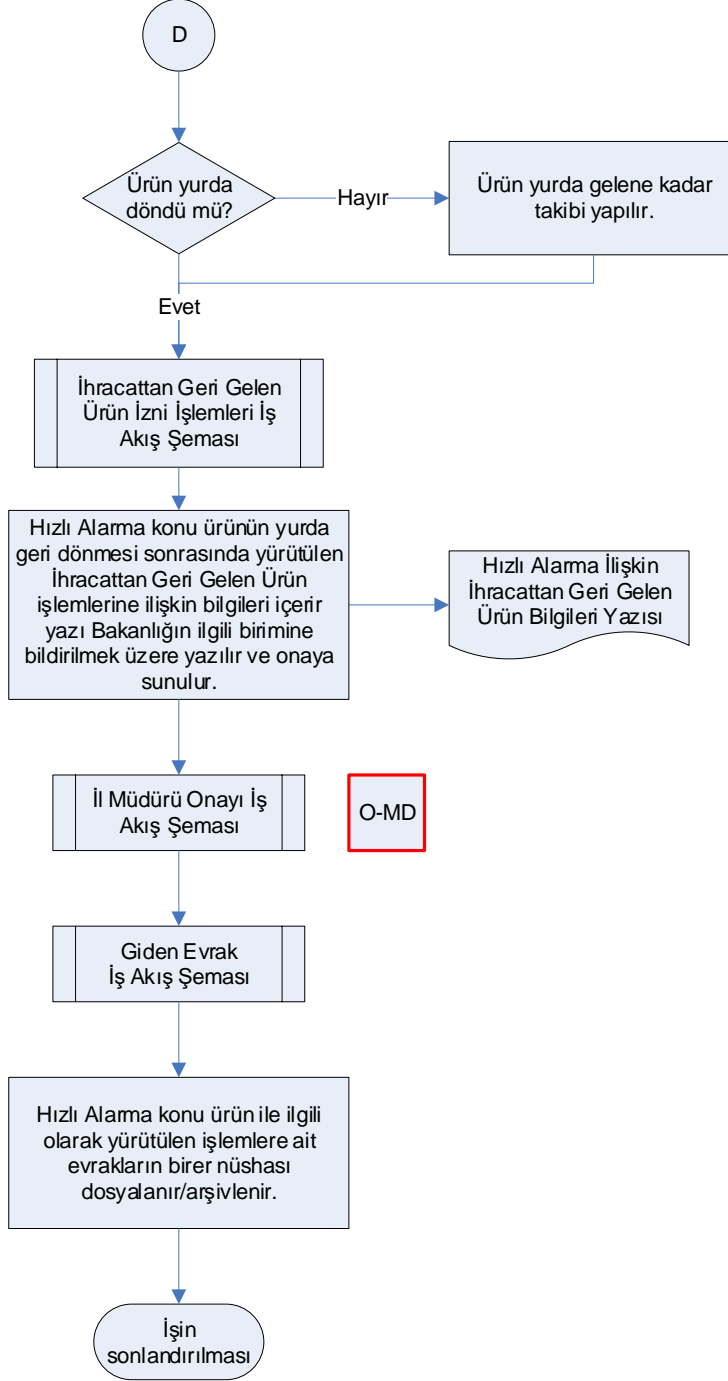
D

Ürün yurda döndü mü?

Hayır

Ürün yurda gelene kadar takibi yapılır.

Evet

İhracattan Geri Gelen Ürün İzni İşlemleri İş Akış Şeması

Hızlı Alarma konu ürünün yurda geri dönmesi sonrasında yürütülen İhracattan Geri Gelen Ürün işlemlerine ilişkin bilgileri içerir yazı Bakanlığın ilgili birimine bildirilmek üzere yazılır ve onaya sunulur.

Hızlı Alarma İlişkin İhracattan Geri Gelen Ürün Bilgileri Yazısı

İl Müdürü Onayı İş Akış Şeması

O-MD

Giden Evrak İş Akış Şeması

Hızlı Alarma konu ürün ile ilgili olarak yürütülen işlemlere ait evrakların birer nüshası dosyalanır/arşivlenir.

İşin sonlandırılması